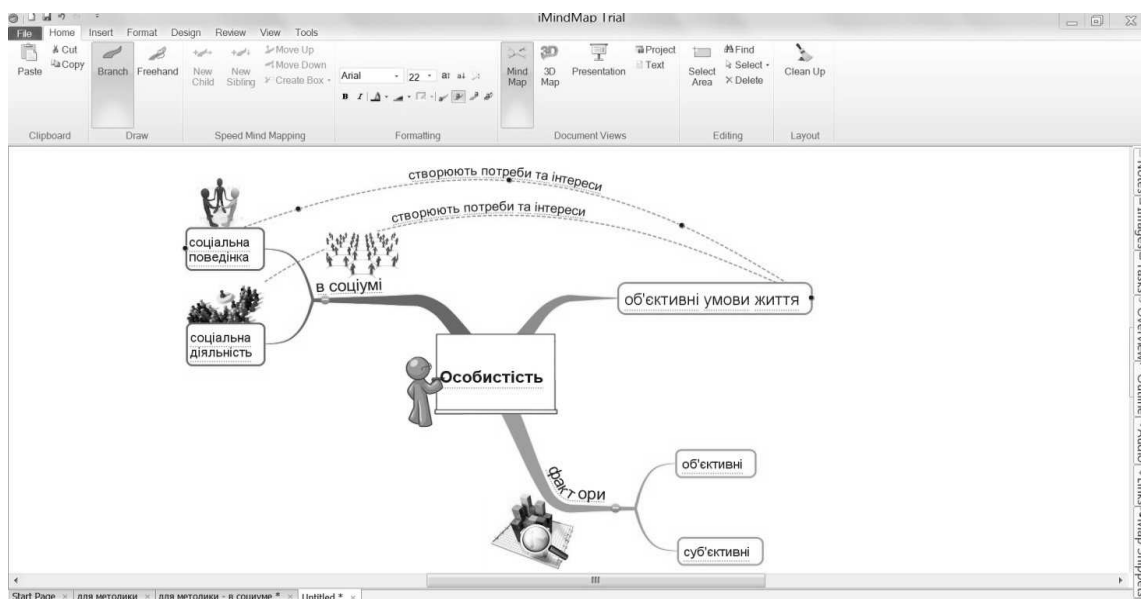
iMindMap Trial

File Home Insert Format Design Review View Tools

Paste Cut Copy
Clipboard

Branch Freehand
Draw

New Child New Sibling Move Up Move Down Create Box
Speed Mind Mapping

Arial 22
Formatting

Mind Map 3D Map Presentation Project Text
Document Views

Select Area Find Select Delete
Editing

Clean Up
Layout

створюють потреби та інтереси

створюють потреби та інтереси

соціальна поведінка

в соціумі

об'єктивні умови життя

соціальна діяльність

Особистість

фактори

об'єктивні

суб'єктивні

Start Page | для методики | для методики - в социуме * | Untitled *

Notes Images Tasks Overview Outline Audio Links Map Snippets